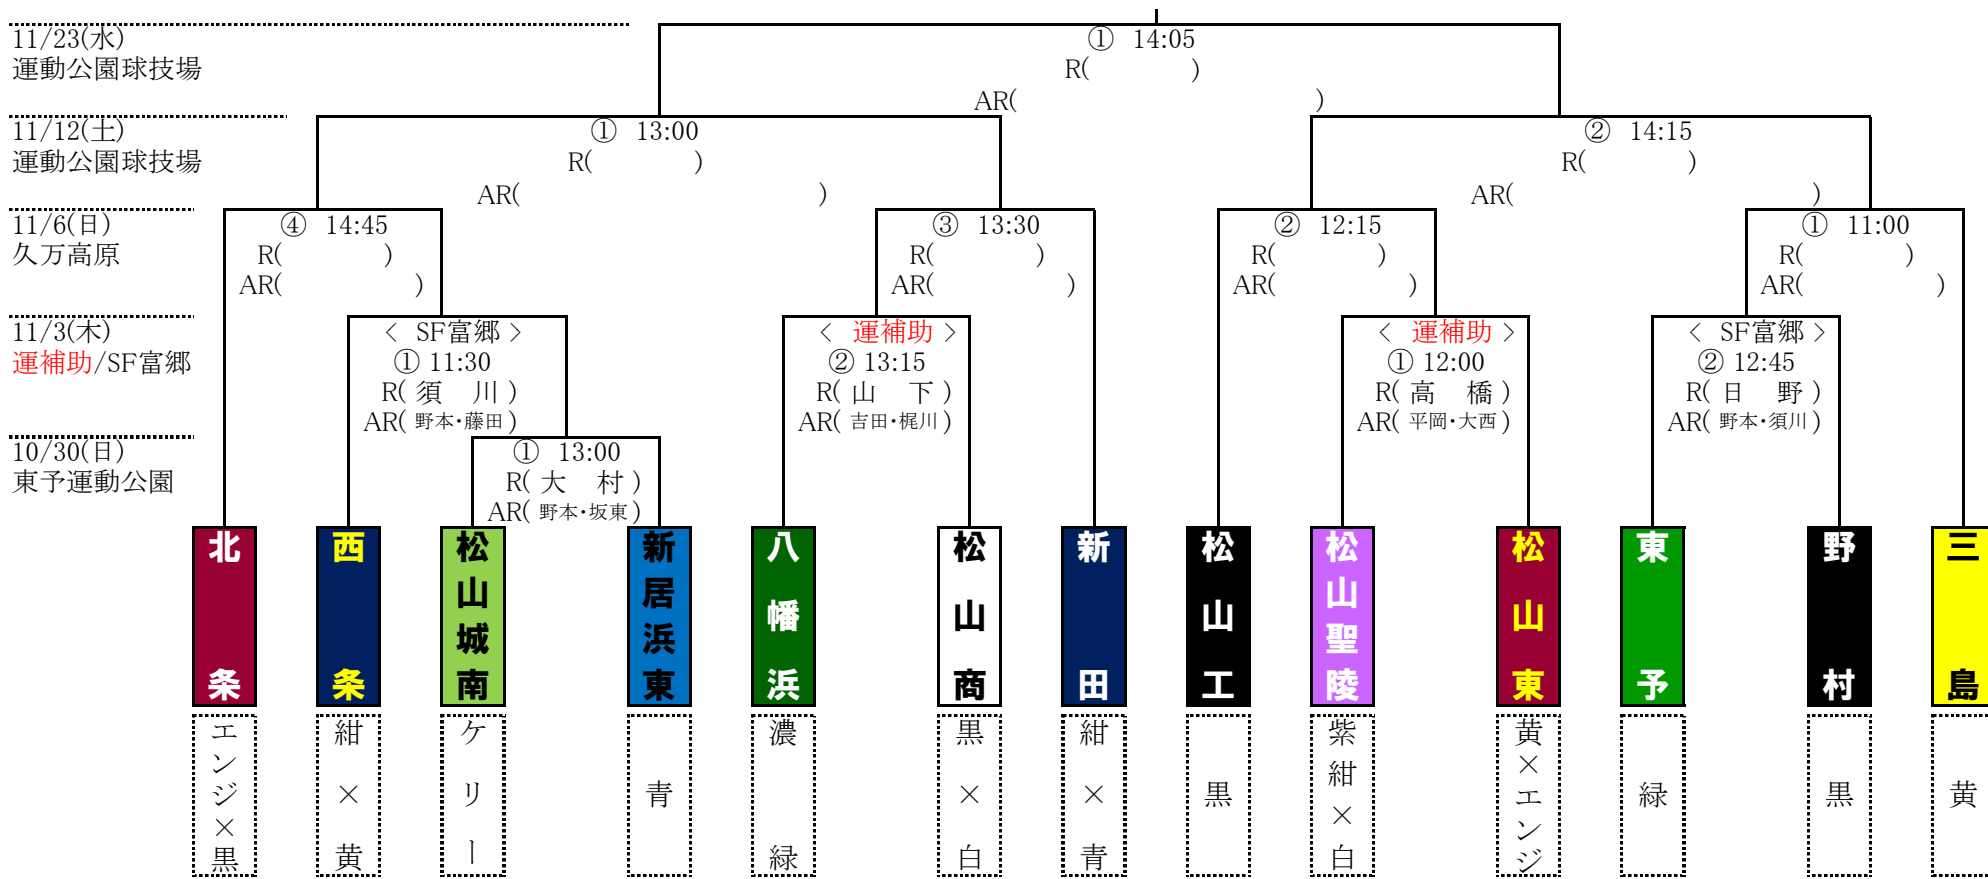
11/23(水)
運動公園球技場

① 14:05
R( )
AR( )

11/12(土)
運動公園球技場

① 13:00
R( )
AR( )

② 14:15
R( )
AR( )

11/6(日)
久万高原

④ 14:45
R( )
AR( )

③ 13:30
R( )
AR( )

② 12:15
R( )
AR( )

① 11:00
R( )
AR( )

11/3(木)
運補助/SF富郷

< SF富郷 >
① 11:30
R( 須 川 )
AR( 野本・藤田 )

< 運補助 >
② 13:15
R( 山 下 )
AR( 吉田・梶川 )

< 運補助 >
① 12:00
R( 高 橋 )
AR( 平岡・大西 )

< SF富郷 >
② 12:45
R( 日 野 )
AR( 野本・須川 )

10/30(日)
東予運動公園

① 13:00
R( 大 村 )
AR( 野本・坂東 )

北条
西条
松山城南
新居浜東
八幡浜
松山商
新田
松山工
松山聖陵
松山東
東予
野村
三島

エンジ×黒
紺×黄
ケリー
青
濃緑
黒×白
紺×青
黒
紫紺×白
黄×エンジ
緑
黒
黄